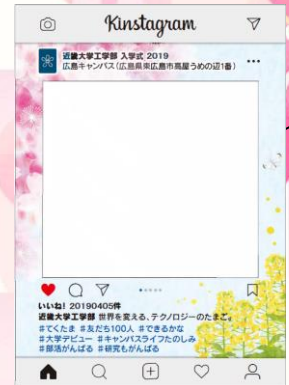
Kinstagram

近畿大学工学部 入学式 2019
広島キャンパス（広島県東広島市高屋うめの辺1番）

いいね！ 20190405件
近畿大学工学部 世界を変える、テクノロジーのたまご。
#てくたま #友だち100人 #できるかな
#大学デビュー #キャンパスライフたのしみ
#部活がんばる #研究もがんばる